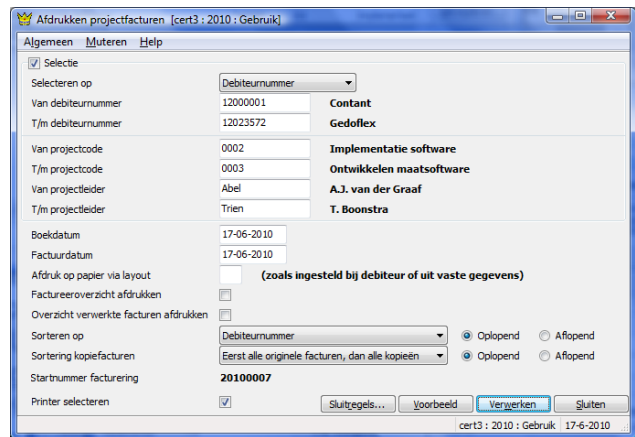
Afdrukken projectfacturen [cert3 : 2010 : Gebruik]

Algemeen Muteren Help

Selectie

Selecteren op | Debiteurnummer
Van debiteurnummer | 12000001 | Contant
T/m debiteurnummer | 12023572 | Gedoflex

Van projectcode | 0002 | Implementatie software
T/m projectcode | 0003 | Ontwikkelen maatsoftware
Van projectleider | Abel | A.J. van der Graaf
T/m projectleider | Trien | T. Boonstra

Boekdatum | 17-06-2010
Factuurdatum | 17-06-2010
Afdruk op papier via layout | (zoals ingesteld bij debiteur of uit vaste gegevens)
Factureeroverzicht afdrukken
Overzicht verwerkte facturen afdrukken
Sorteren op | Debiteurnummer | Oplopend | Aflopend
Sortering kopiefacturen | Eerst alle originele facturen, dan alle kopieën | Oplopend | Aflopend
Startnummer facturering | 20100007
Printer selecteren

Sluitregels... | Voorbeeld | Verwerken | Sluiten

cert3 : 2010 : Gebruik | 17-6-2010